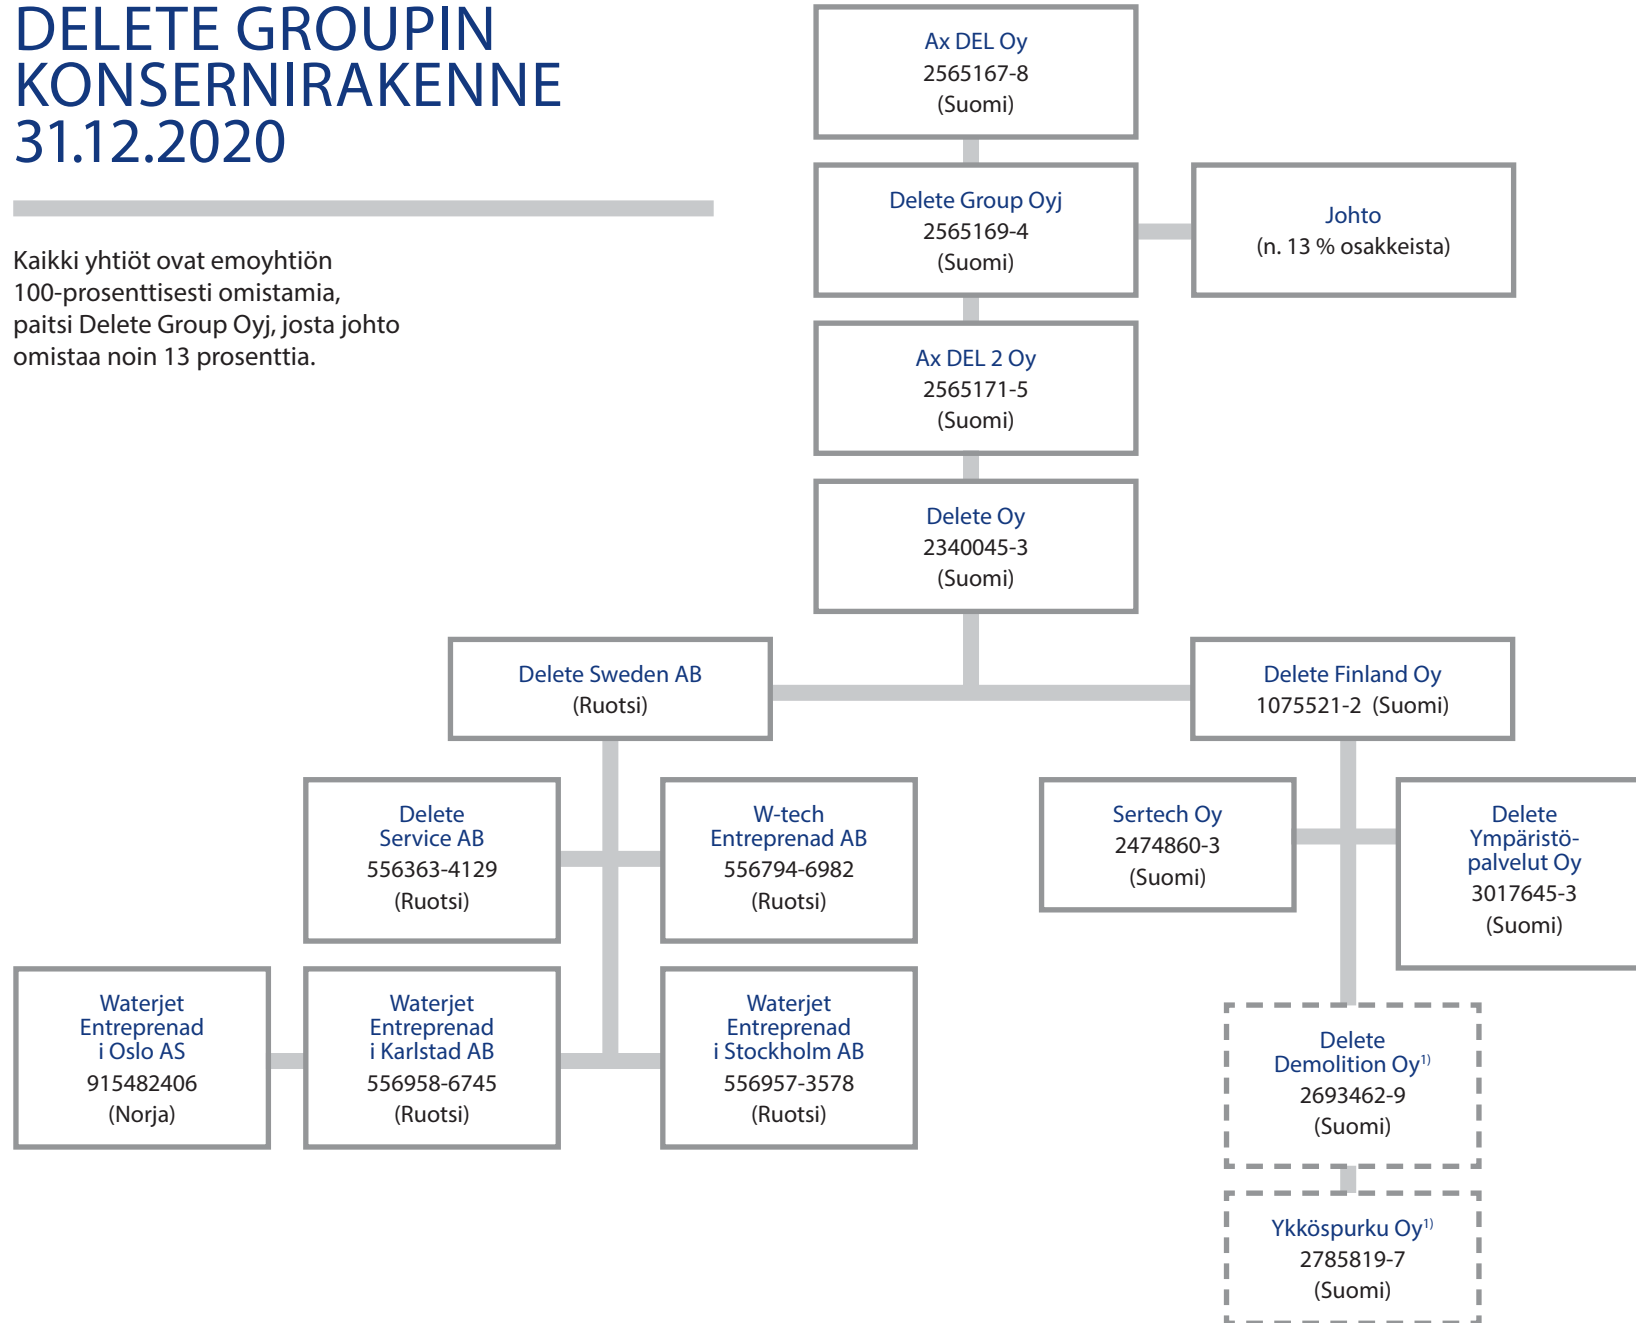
DELETE GROUPIN KONSERNIRAKENNE 31.12.2020

Kaikki yhtiöt ovat emoyhtiön 100-prosenttisesti omistamia, paitsi Delete Group Oyj, josta johto omistaa noin 13 prosenttia.

Ax DEL Oy
2565167-8
(Suomi)

Delete Group Oyj
2565169-4
(Suomi)

Johto
(n. 13 % osakkeista)

Ax DEL 2 Oy
2565171-5
(Suomi)

Delete Oy
2340045-3
(Suomi)

Delete Sweden AB
(Ruotsi)

Delete Finland Oy
1075521-2 (Suomi)

Delete Service AB
556363-4129
(Ruotsi)

W-tech Entreprenad AB
556794-6982
(Ruotsi)

Sertech Oy
2474860-3
(Suomi)

Delete Ympäristöpalvelut Oy
3017645-3
(Suomi)

Waterjet Entreprenad i Oslo AS
915482406
(Norja)

Waterjet Entreprenad i Karlstad AB
556958-6745
(Ruotsi)

Waterjet Entreprenad i Stockholm AB
556957-3578
(Ruotsi)

Delete Demolition Oy$^{1)}$
2693462-9
(Suomi)

Ykköspurku Oy$^{1)}$
2785819-7
(Suomi)